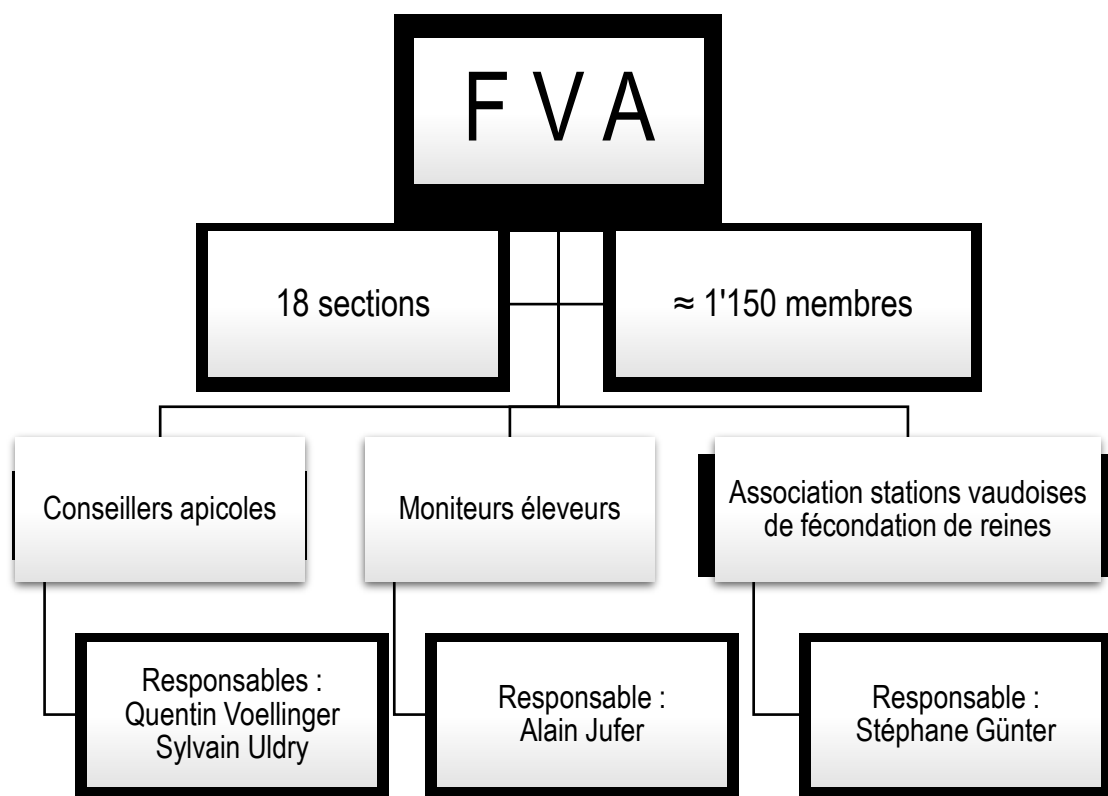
F V A

18 sections

≈ 1'150 membres

Conseillers apicoles

Moniteurs éleveurs

Association stations vaudoises de fécondation de reines

Responsables : Quentin Voellinger Sylvain Uldry

Responsable : Alain Jufer

Responsable : Stéphane Günter